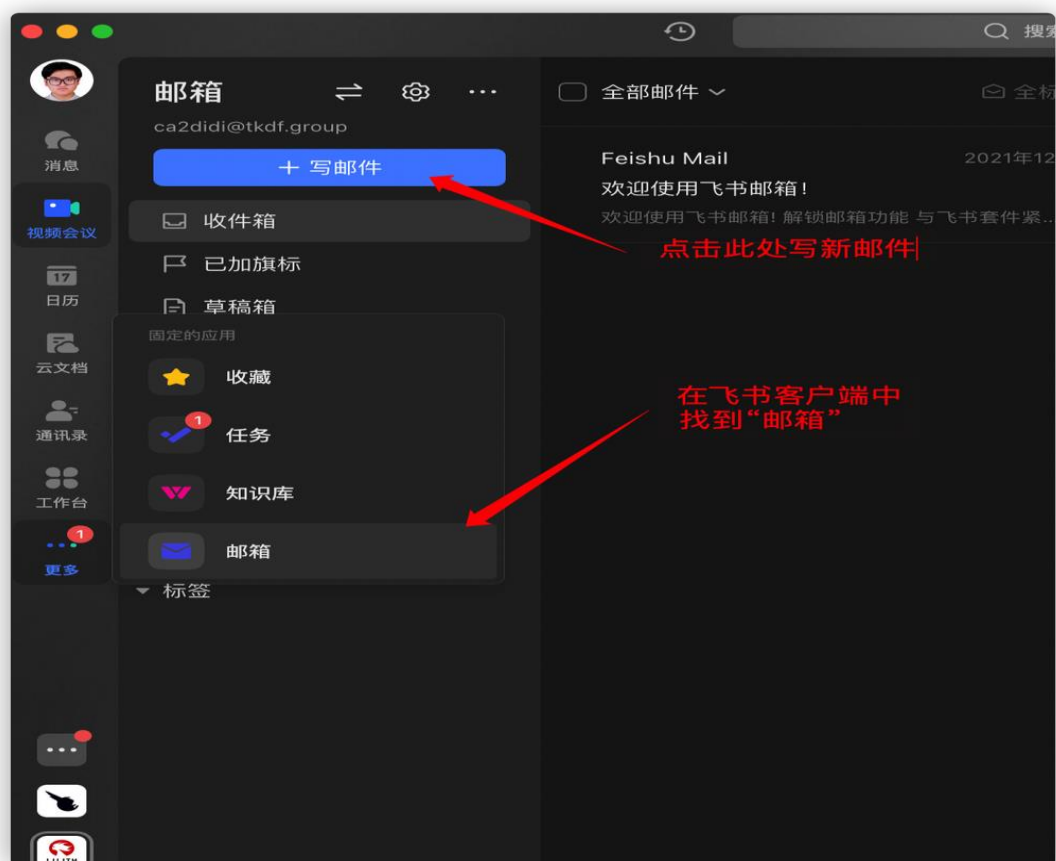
搜索

消息

视频会议

17
日历

云文档

通讯录

工作台

1
更多

邮箱

ca2didi@tkdf.group

+ 写邮件

收件箱

已加旗标

草稿箱

固定的应用

收藏

1
任务

知识库

邮箱

标签

全部邮件

全标

Feishu Mail

2021年12

欢迎使用飞书邮箱！

欢迎使用飞书邮箱！解锁邮箱功能 与飞书套件紧...

点击此处写新邮件

在飞书客户端中
找到“邮箱”